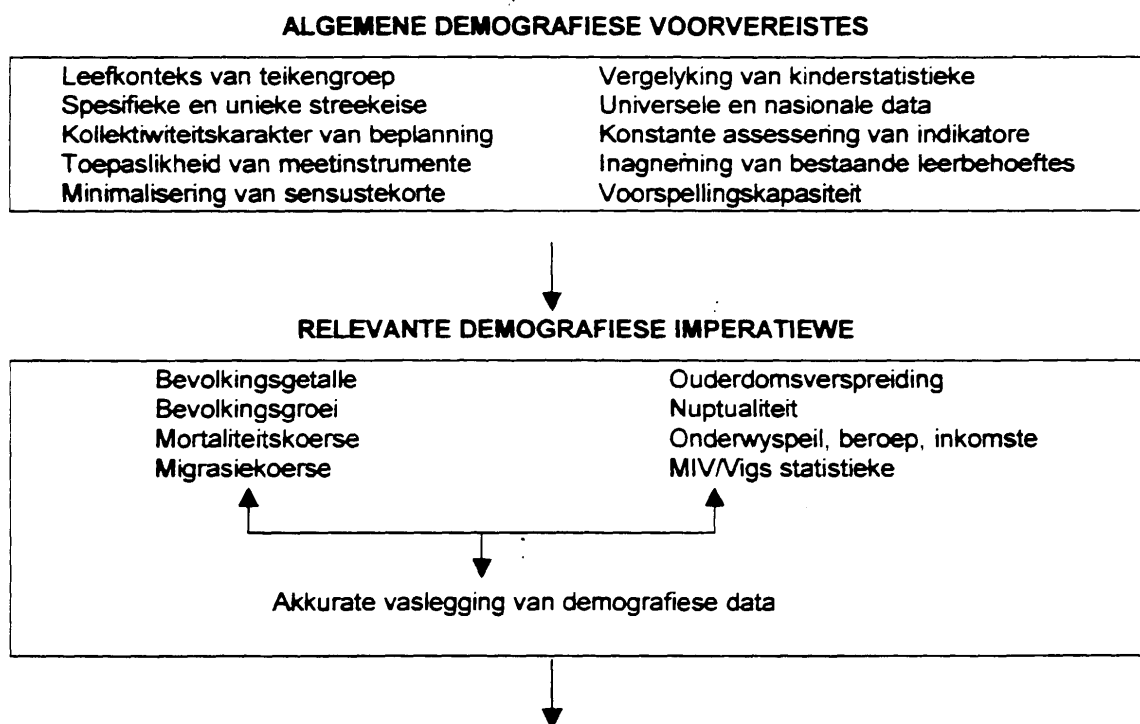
ALGEMENE DEMOGRAFIESE VOORVEREISTES

Leefkonteks van teikengroep
Spesifieke en unieke streekeise
Kollektiwiteitskarakter van beplanning
Toepaslikheid van meetinstrumente
Minimalisering van sensustekorte

Vergelyking van kinderstatistieke
Universele en nasionale data
Konstante assessering van indikatore
Inagneming van bestaande leerbehoeftes
Voorspellingskapasiteit

RELEVANTE DEMOGRAFIESE IMPERATIEWE

Bevolkingsgetalle
Bevolkingsgroei
Mortaliteitskoerse
Migrasiekoerse

Ouderdomsverspreiding
Nuptualiteit
Onderwyspeil, beroep, inkomste
MIV/Vigs statistieke

Akkurate vaslegging van demografiese data